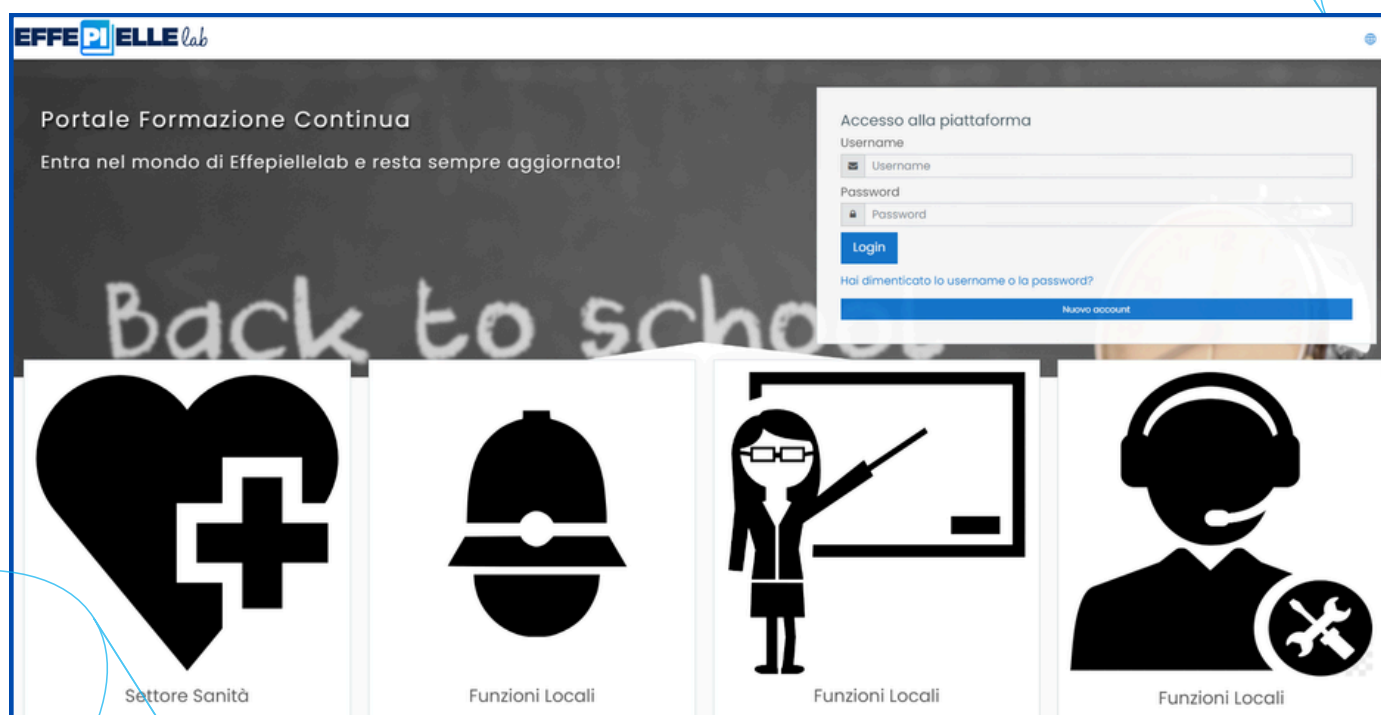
EFFE PI ELLE lab

Portale Formazione Continua

Entra nel mondo di Effepiellelab e resta sempre aggiornato!

Back to schoo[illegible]

Accesso alla piattaforma

Username

Username

Password

Password

Login

Hai dimenticato lo username o la password?

Nuovo account

Settore Sanità

Funzioni Locali

Funzioni Locali

Funzioni Locali